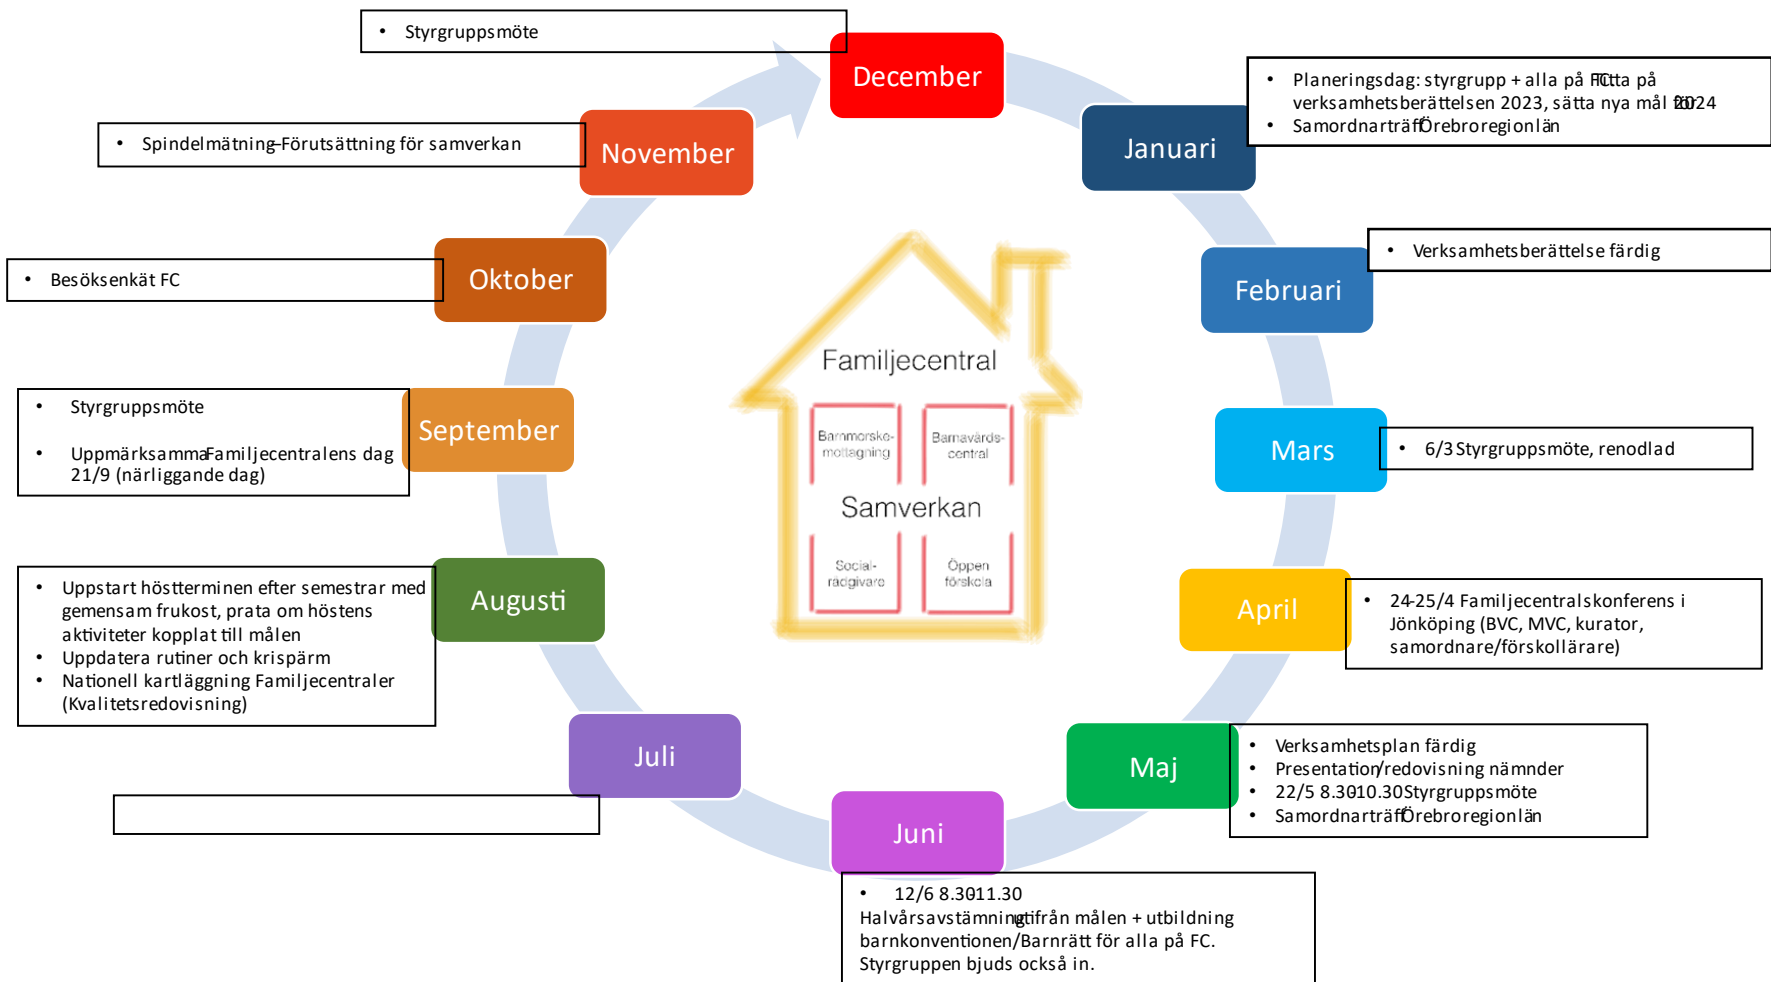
• Styrgruppsmöte

December

• Planeringsdag: styrgrupp + alla på FC titta på verksamhetsberättelsen 2023, sätta nya mål för 2024
• Samordnarträff Örebroregionlän

Januari

• Spindelmätning-Förutsättning för samverkan

November

• Verksamhetsberättelse färdig

Februari

• Besöksenkät FC

Oktober

Familjecentral

Barnmorskemottagning

Barnavårdscentral

Samverkan

Socialrådgivare

Öppen förskola

• Styrgruppsmöte
• Uppmärksamma Familjecentralens dag 21/9 (närliggande dag)

September

Mars

• 6/3 Styrgruppsmöte, renodlad

• Uppstart höstterminen efter semestrar med gemensam frukost, prata om höstens aktiviteter kopplat till målen
• Uppdatera rutiner och krispärm
• Nationell kartläggning Familjecentraler (Kvalitetsredovisning)

Augusti

April

• 24-25/4 Familjecentralskonferens i Jönköping (BVC, MVC, kurator, samordnare/förskollärare)

Juli

Maj

• Verksamhetsplan färdig
• Presentation/redovisning nämnder
• 22/5 8.30-10.30 Styrgruppsmöte
• Samordnarträff Örebroregionlän

Juni

• 12/6 8.30-11.30 Halvårsavstämning utifrån målen + utbildning barnkonventionen/Barnrätt för alla på FC. Styrgruppen bjuds också in.